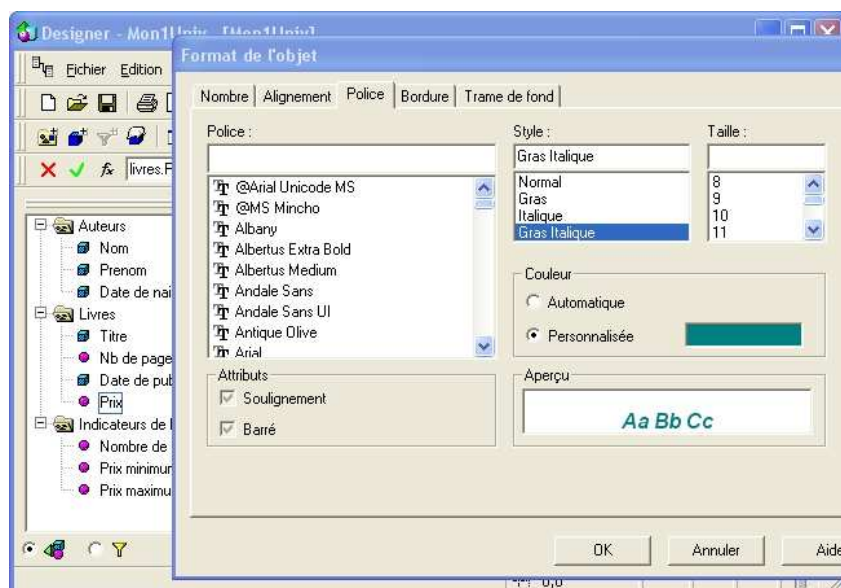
Designer - Mon1Univ - [Mon1Univ]

Fichier Edition

livres.F

Auteurs
Nom
Prenom
Date de nai
Livres
Titre
Nb de page
Date de pub
Prix
Indicateurs de l
Nombre de
Prix minimur
Prix maximu

Format de l'objet

Nombre | Alignement | Police | Bordure | Trame de fond

Police :

@Arial Unicode MS
@MS Mincho
Albany
Albertus Extra Bold
Albertus Medium
Andale Sans
Andale Sans UI
Antique Olive
Arial

Style :
Gras Italique
Normal
Gras
Italique
Gras Italique

Taille :
8
9
10
11

Couleur
Automatique
Personnalisée

Attributs
Soulignement
Barré

Aperçu
Aa Bb Cc

OK
Annuler
Aide

0,0